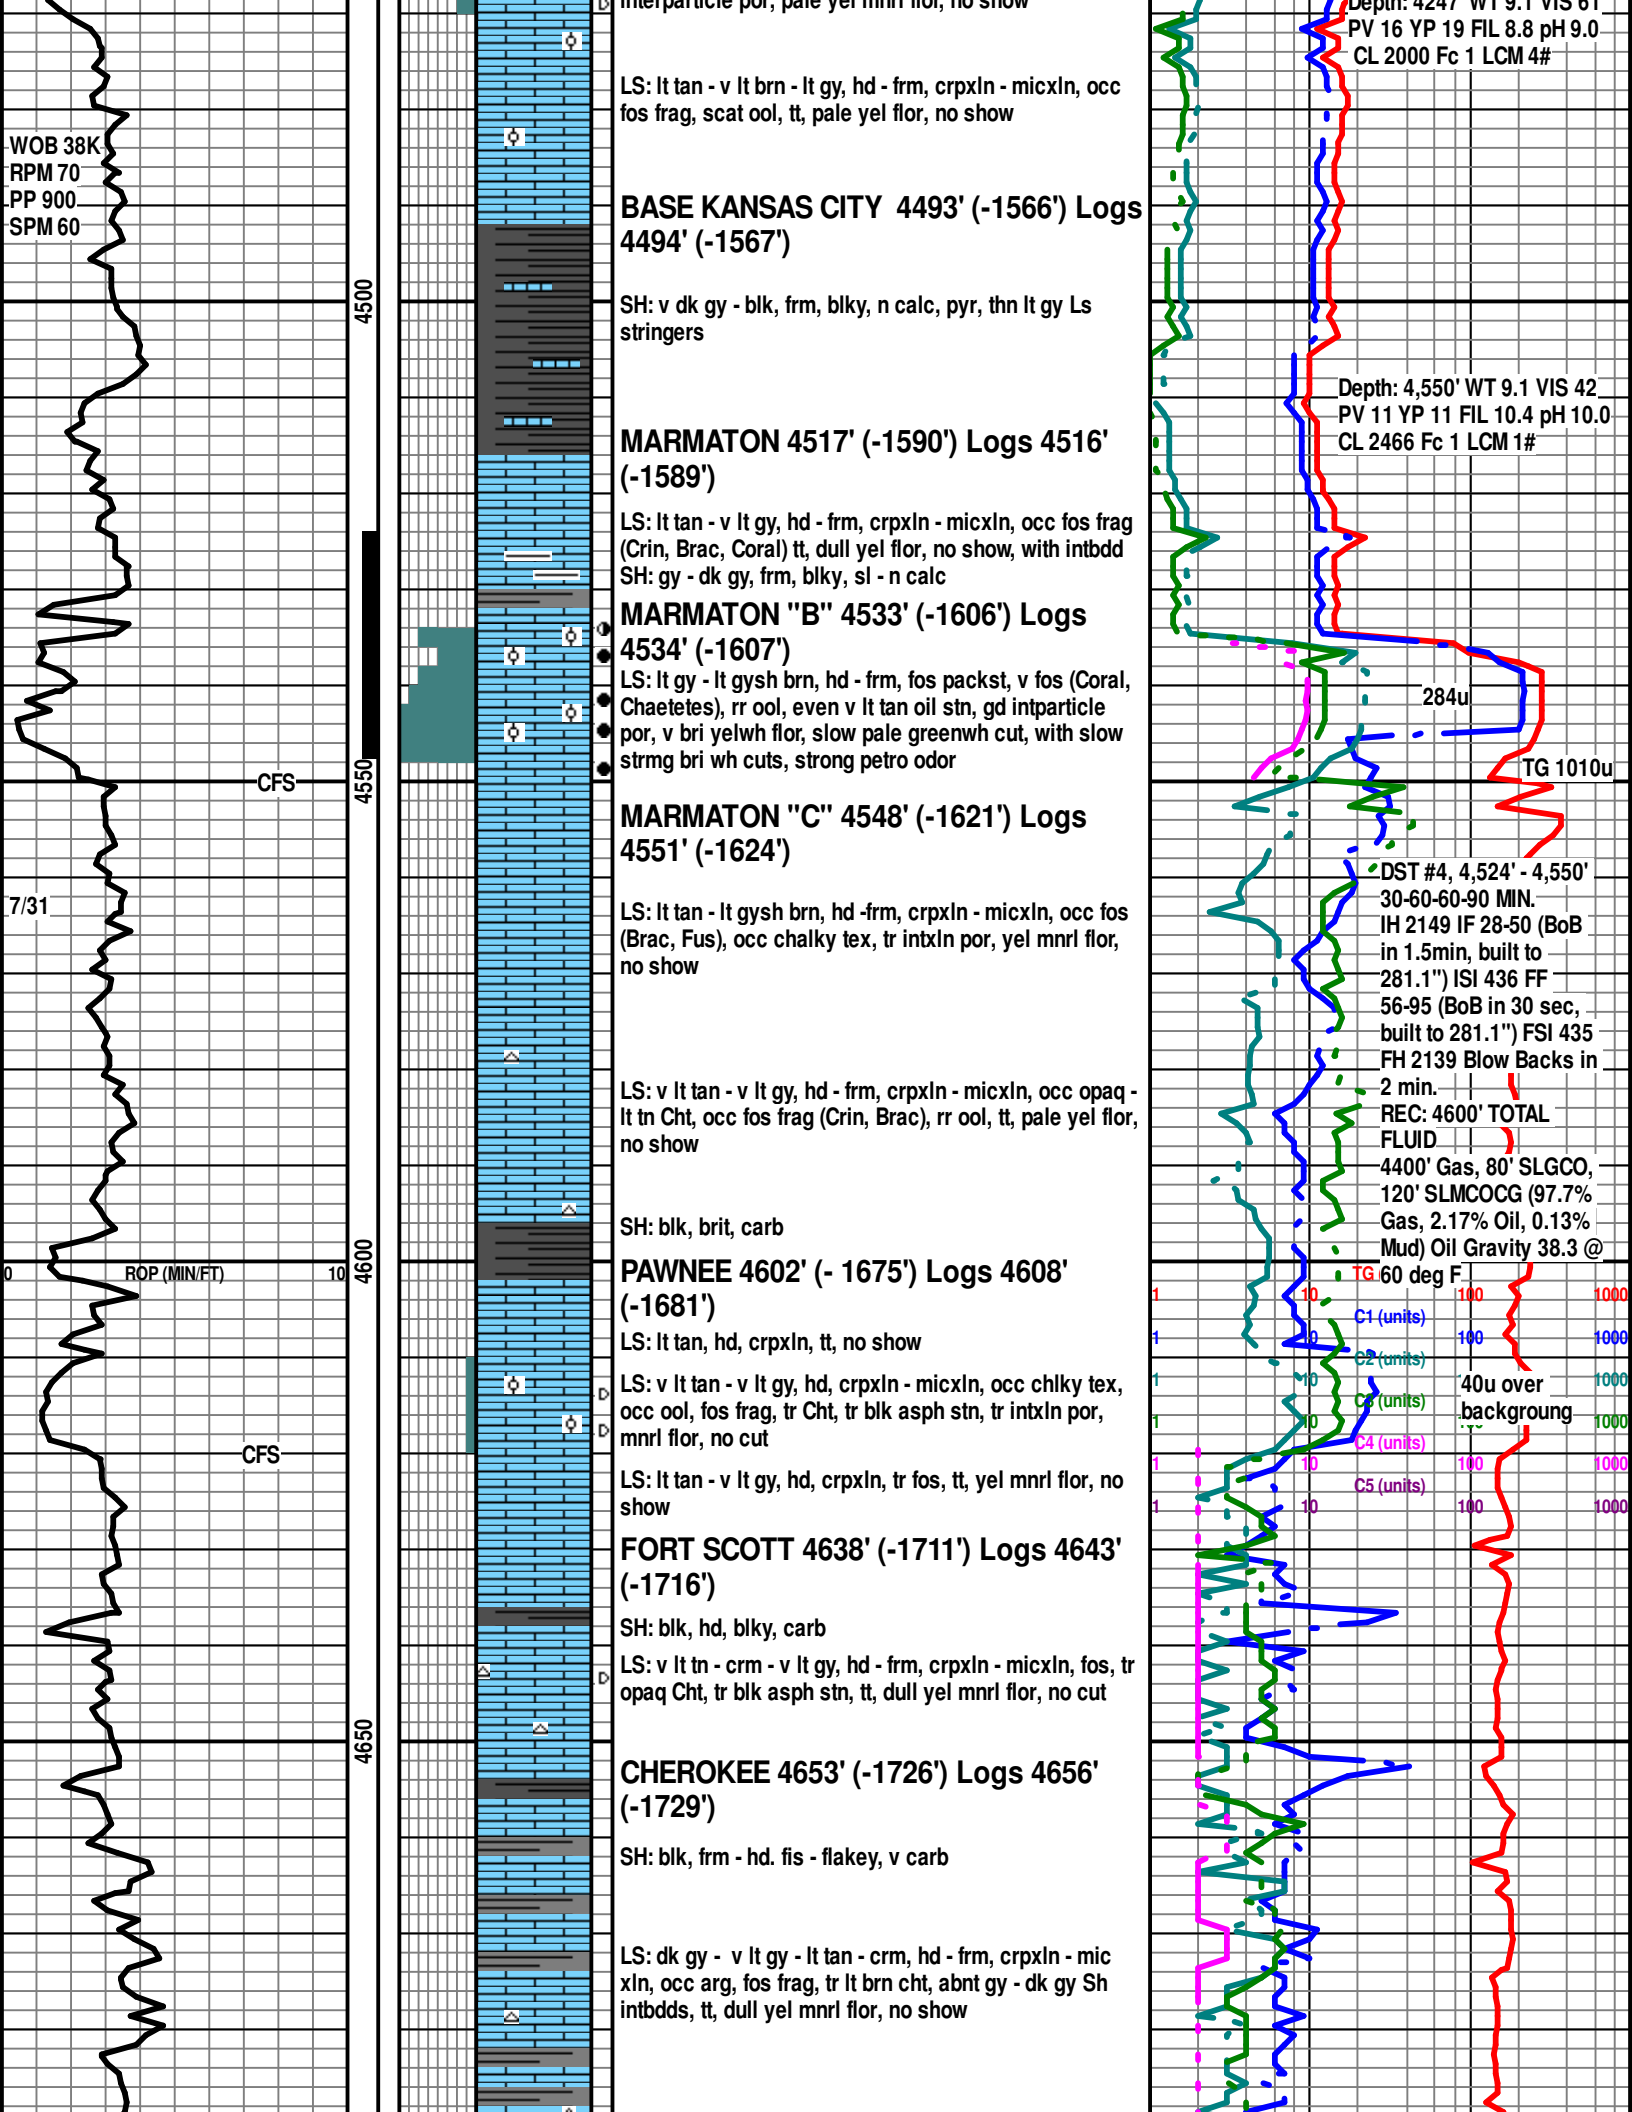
interparticle por, pale yel mnrl flor, no show

LS: lt tan - v lt brn - lt gy, hd - frm, crpxln - micxln, occ fos frag, scat ool, tt, pale yel flor, no show

BASE KANSAS CITY 4493' (-1566') Logs 4494' (-1567')

SH: v dk gy - blk, frm, blky, n calc, pyr, thn lt gy Ls stringers

MARMATON 4517' (-1590') Logs 4516' (-1589')

LS: lt tan - v lt gy, hd - frm, crpxln - micxln, occ fos frag (Crin, Brac, Coral) tt, dull yel flor, no show, with intbdd SH: gy - dk gy, frm, blky, sl - n calc

MARMATON "B" 4533' (-1606') Logs 4534' (-1607')

LS: lt gy - lt gysh brn, hd - frm, fos packst, v fos (Coral, Chaetetes), rr ool, even v lt tan oil stn, gd intparticle por, v bri yelwh flor, slow pale greenwh cut, with slow strmg bri wh cuts, strong petro odor

MARMATON "C" 4548' (-1621') Logs 4551' (-1624')

LS: lt tan - lt gysh brn, hd -frm, crpxln - micxln, occ fos (Brac, Fus), occ chalky tex, tr intxln por, yel mnrl flor, no show

LS: v lt tan - v lt gy, hd - frm, crpxln - micxln, occ opaq - lt tn Cht, occ fos frag (Crin, Brac), rr ool, tt, pale yel flor, no show

SH: blk, brit, carb

PAWNEE 4602' (- 1675') Logs 4608' (-1681')

LS: lt tan, hd, crpxln, tt, no show

LS: v lt tan - v lt gy, hd, crpxln - micxln, occ chlky tex, occ ool, fos frag, tr Cht, tr blk asph stn, tr intxln por, mnrl flor, no cut

LS: lt tan - v lt gy, hd, crpxln, tr fos, tt, yel mnrl flor, no show

FORT SCOTT 4638' (-1711') Logs 4643' (-1716')

SH: blk, hd, blky, carb

LS: v lt tn - crm - v lt gy, hd - frm, crpxln - micxln, fos, tr opaq Cht, tr blk asph stn, tt, dull yel mnrl flor, no cut

CHEROKEE 4653' (-1726') Logs 4656' (-1729')

SH: blk, frm - hd. fis - flakey, v carb

LS: dk gy - v lt gy - lt tan - crm, hd - frm, crpxln - mic xln, occ arg, fos frag, tr lt brn cht, abnt gy - dk gy Sh intbdds, tt, dull yel mnrl flor, no show

WOB 38K
RPM 70
PP 900
SPM 60
CFS
7/31
0 ROP (MIN/FT) 10
CFS
4500
4550
4600
4650

Depth: 4247' WT 9.1 VIS 61
PV 16 YP 19 FIL 8.8 pH 9.0
CL 2000 Fc 1 LCM 4#

Depth: 4,550' WT 9.1 VIS 42
PV 11 YP 11 FIL 10.4 pH 10.0
CL 2466 Fc 1 LCM 1#

284u
TG 1010u

DST #4, 4,524' - 4,550' 30-60-60-90 MIN. IH 2149 IF 28-50 (BoB in 1.5min, built to 281.1") ISI 436 FF 56-95 (BoB in 30 sec, built to 281.1") FSI 435 FH 2139 Blow Backs in 2 min. REC: 4600' TOTAL FLUID 4400' Gas, 80' SLGCO, 120' SLMCOCG (97.7% Gas, 2.17% Oil, 0.13% Mud) Oil Gravity 38.3 @ 60 deg F

TG
1 10 100 1000
C1 (units)
1 10 100 1000
C2 (units)
1 10 100 1000
C3 (units)
1 10 100 1000
C4 (units)
1 10 100 1000
C5 (units)
1 10 100 1000

40u over backgroung